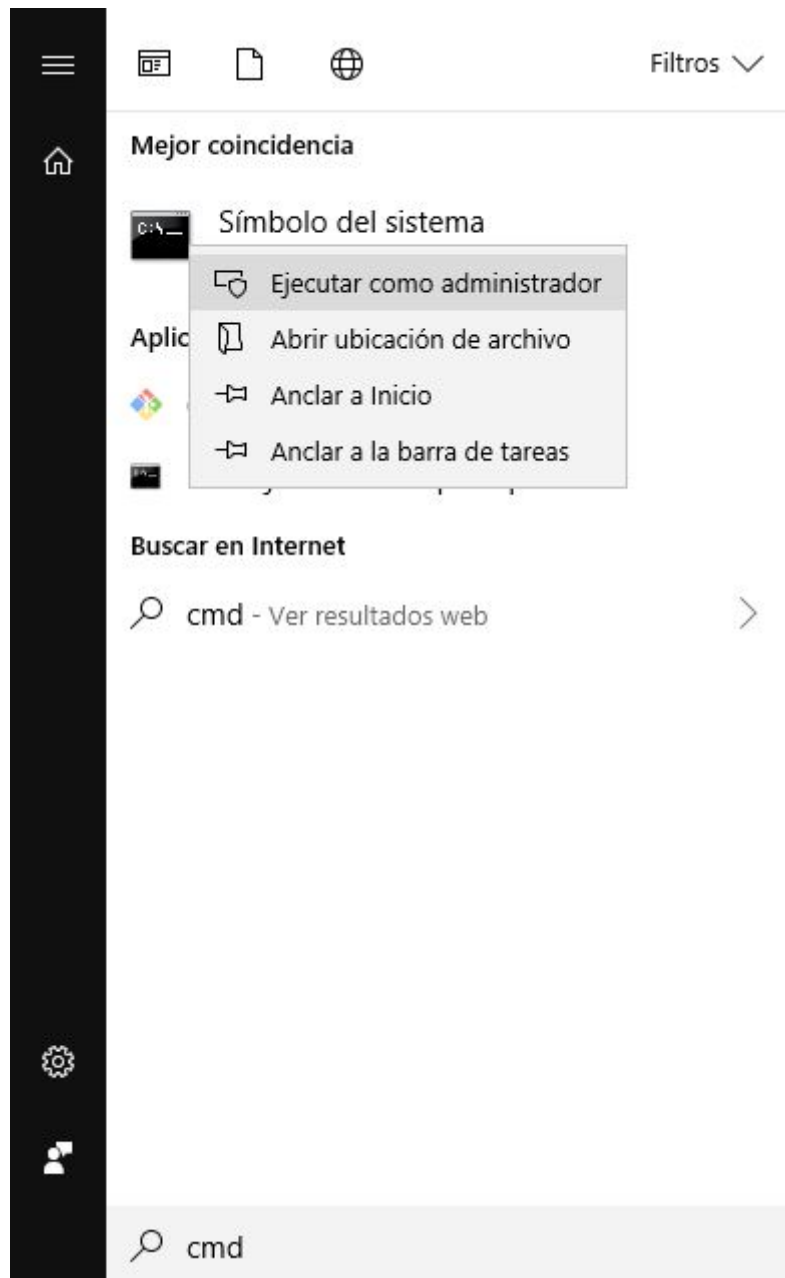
Filtros

Mejor coincidencia

Símbolo del sistema

Ejecutar como administrador

Abrir ubicación de archivo

Anclar a Inicio

Anclar a la barra de tareas

Aplic

Buscar en Internet

cmd - Ver resultados web

cmd